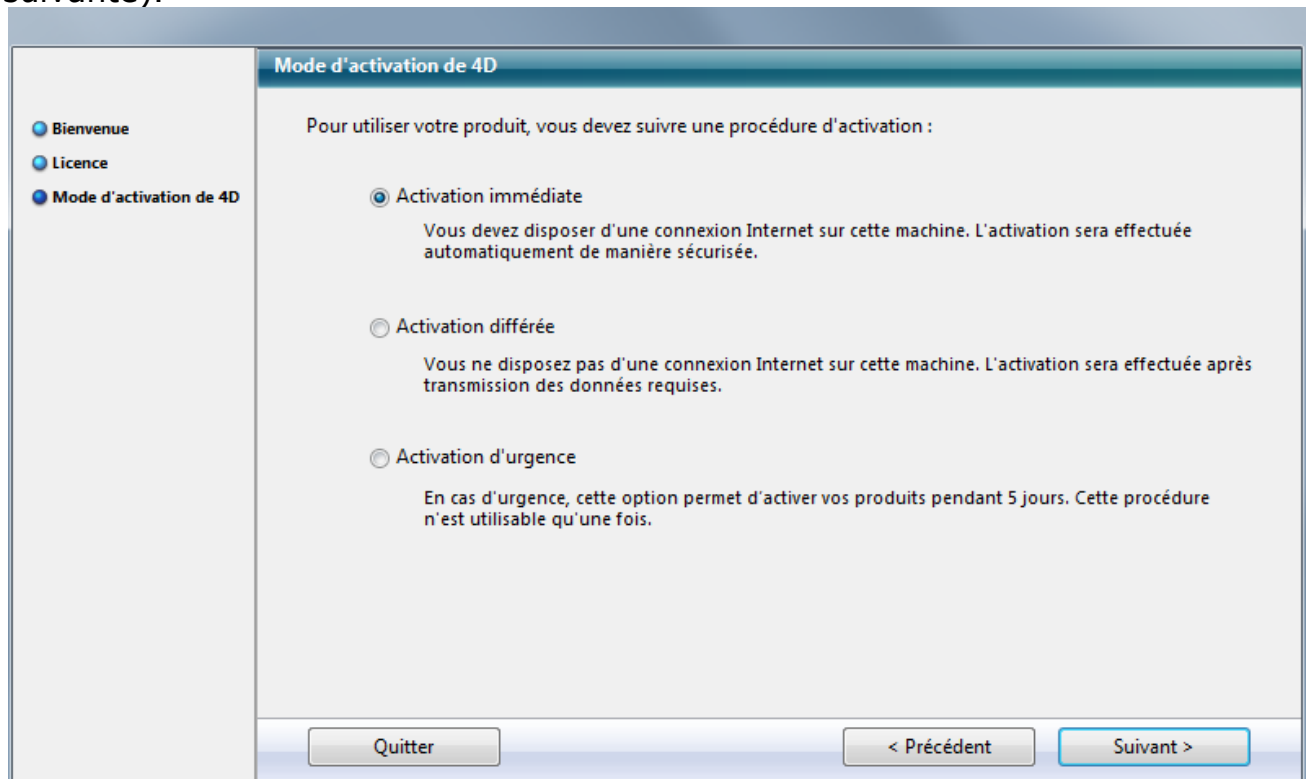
suivante).

Mode d'activation de 4D

Bienvenue
Licence
Mode d'activation de 4D

Pour utiliser votre produit, vous devez suivre une procédure d'activation :

Activation immédiate

Vous devez disposer d'une connexion Internet sur cette machine. L'activation sera effectuée automatiquement de manière sécurisée.

Activation différée

Vous ne disposez pas d'une connexion Internet sur cette machine. L'activation sera effectuée après transmission des données requises.

Activation d'urgence

En cas d'urgence, cette option permet d'activer vos produits pendant 5 jours. Cette procédure n'est utilisable qu'une fois.

Quitter

< Précédent

Suivant >